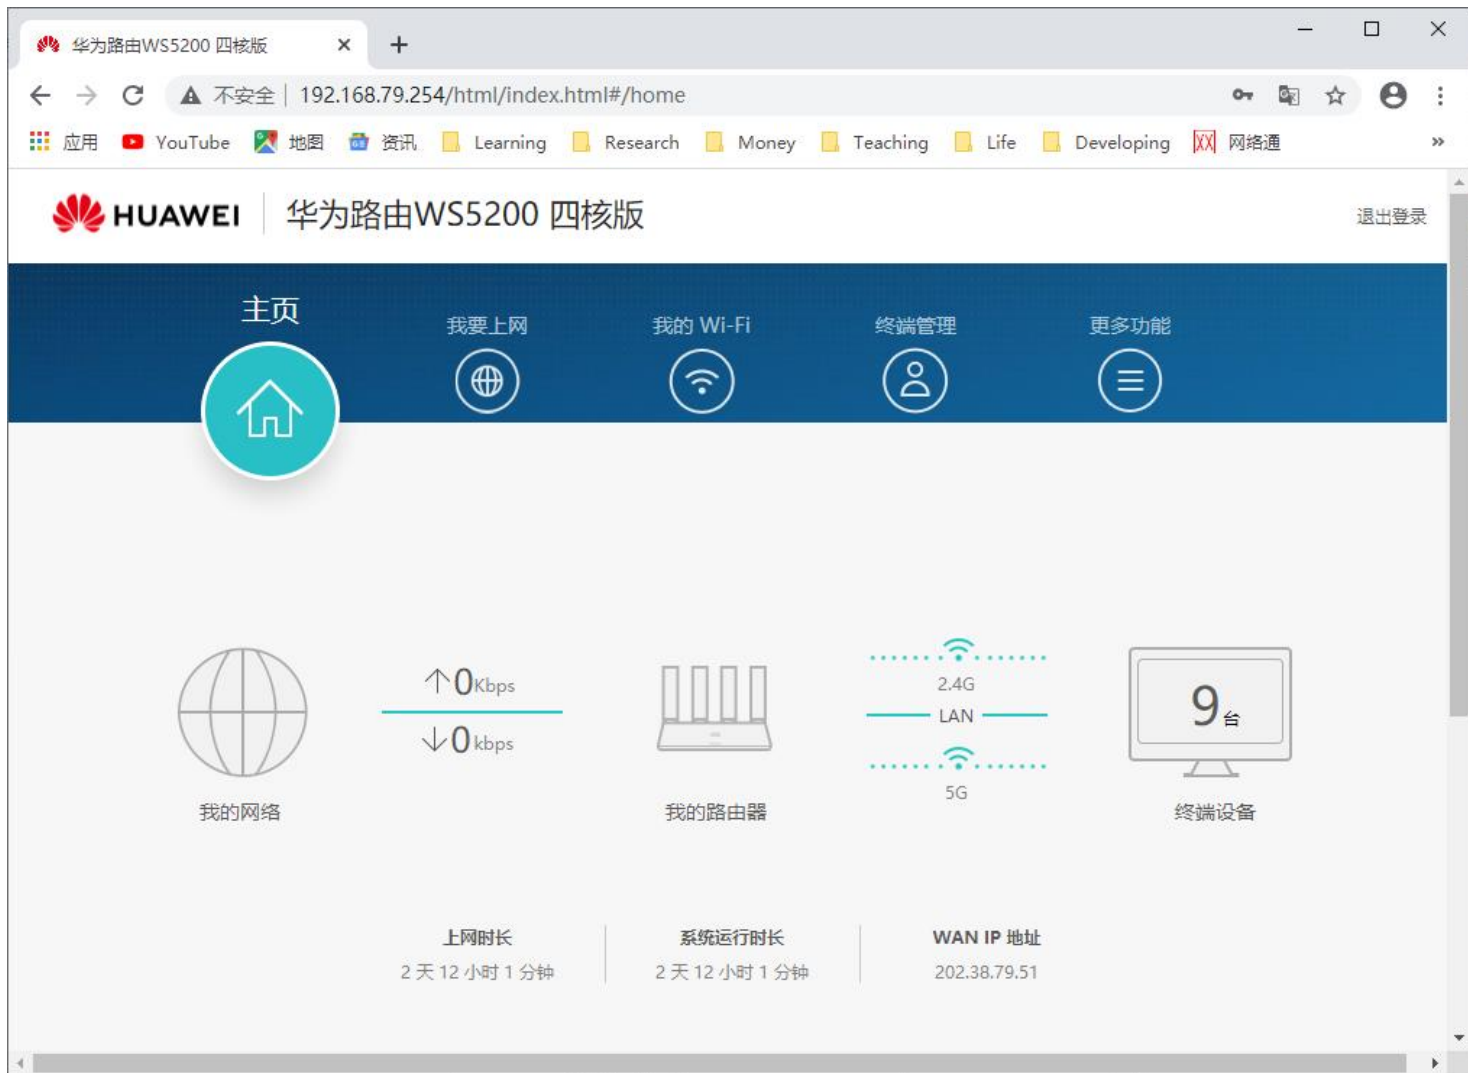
华为路由WS5200 四核版 × +

不安全 | 192.168.79.254/html/index.html#/home

应用 YouTube 地图 资讯 Learning Research Money Teaching Life Developing 网络通 »

HUAWEI 华为路由WS5200 四核版

退出登录

主页 我要上网 我的 Wi-Fi 终端管理 更多功能

↑0Kbps
↓0kbps

2.4G
LAN
5G

9台

我的网络 我的路由器 终端设备

上网时长
2 天 12 小时 1 分钟

系统运行时长
2 天 12 小时 1 分钟

WAN IP 地址
202.38.79.51